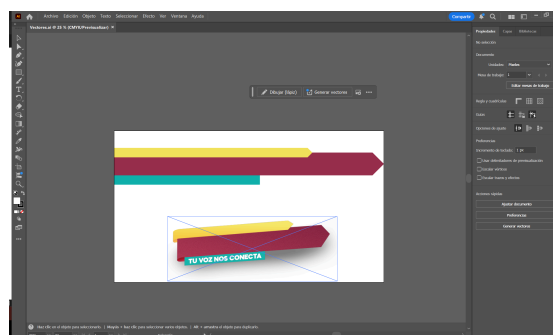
Archivo Edición Objeto Texto Seleccionar Efecto Ver Ventana Ayuda

Compartir

Vectores.ai @ 33 % (CMYK/Previsualizar) ×

Dibujar (bspc) Generar vectores

Propiedades Capas Bibliotecas

No selección

Documento

Unidades Píxeles

Mesa de trabajo 1

Editar mesas de trabajo

Regla y cuadrícula

Guías

Opciones de ajuste

Preferencias

Incremento de teclado 1 px

Usar delimitadores de previsualización

Escalar vértices

Escalar trazos y efectos

Acciones rápidas

Ajustar documento

Preferencias

Generar vectores

TU VOZ NOS CONECTA